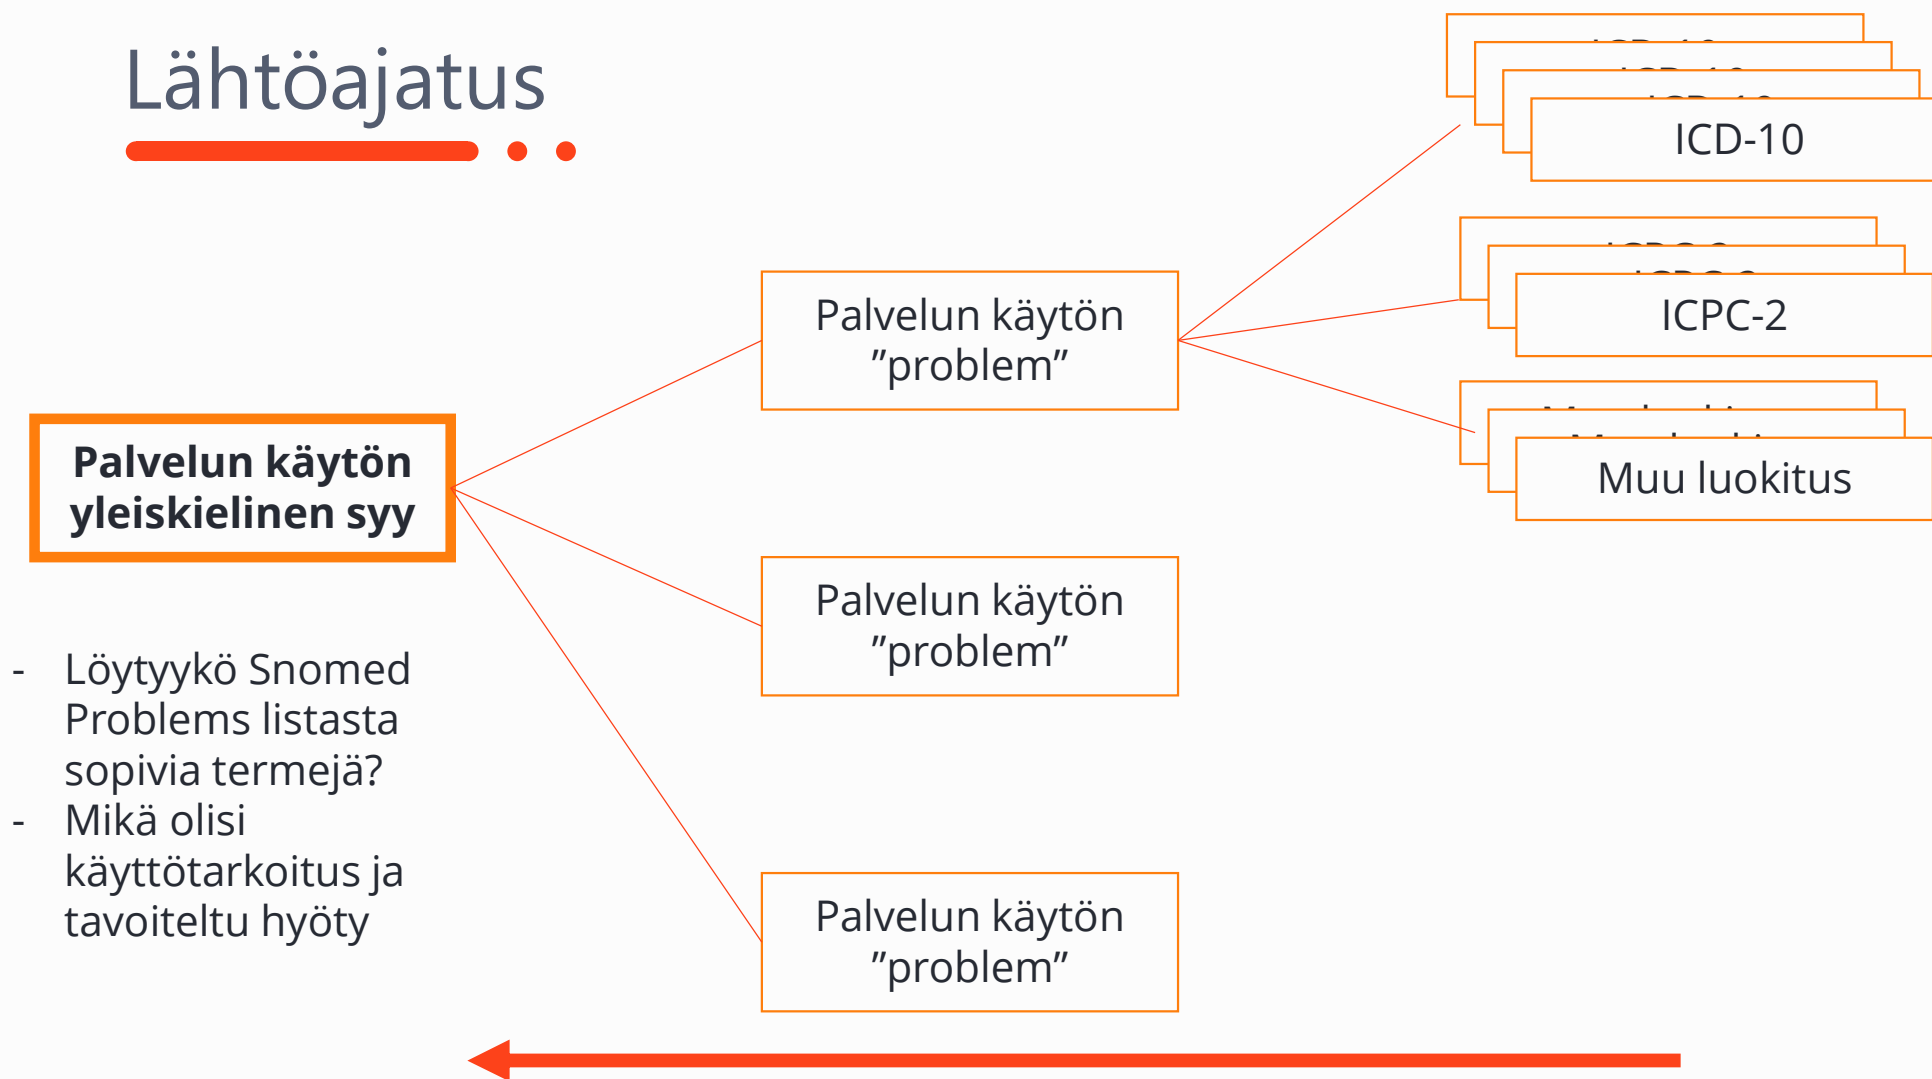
Lähtöajatus

ICD-10

ICPC-2

Muu luokitus

Palvelun käytön ”problem”

Palvelun käytön yleiskielinen syy

Palvelun käytön ”problem”

Palvelun käytön ”problem”

- Löytyykö Snomed Problems listasta sopivia termejä?
- Mikä olisi käyttötarkoitus ja tavoiteltu hyöty